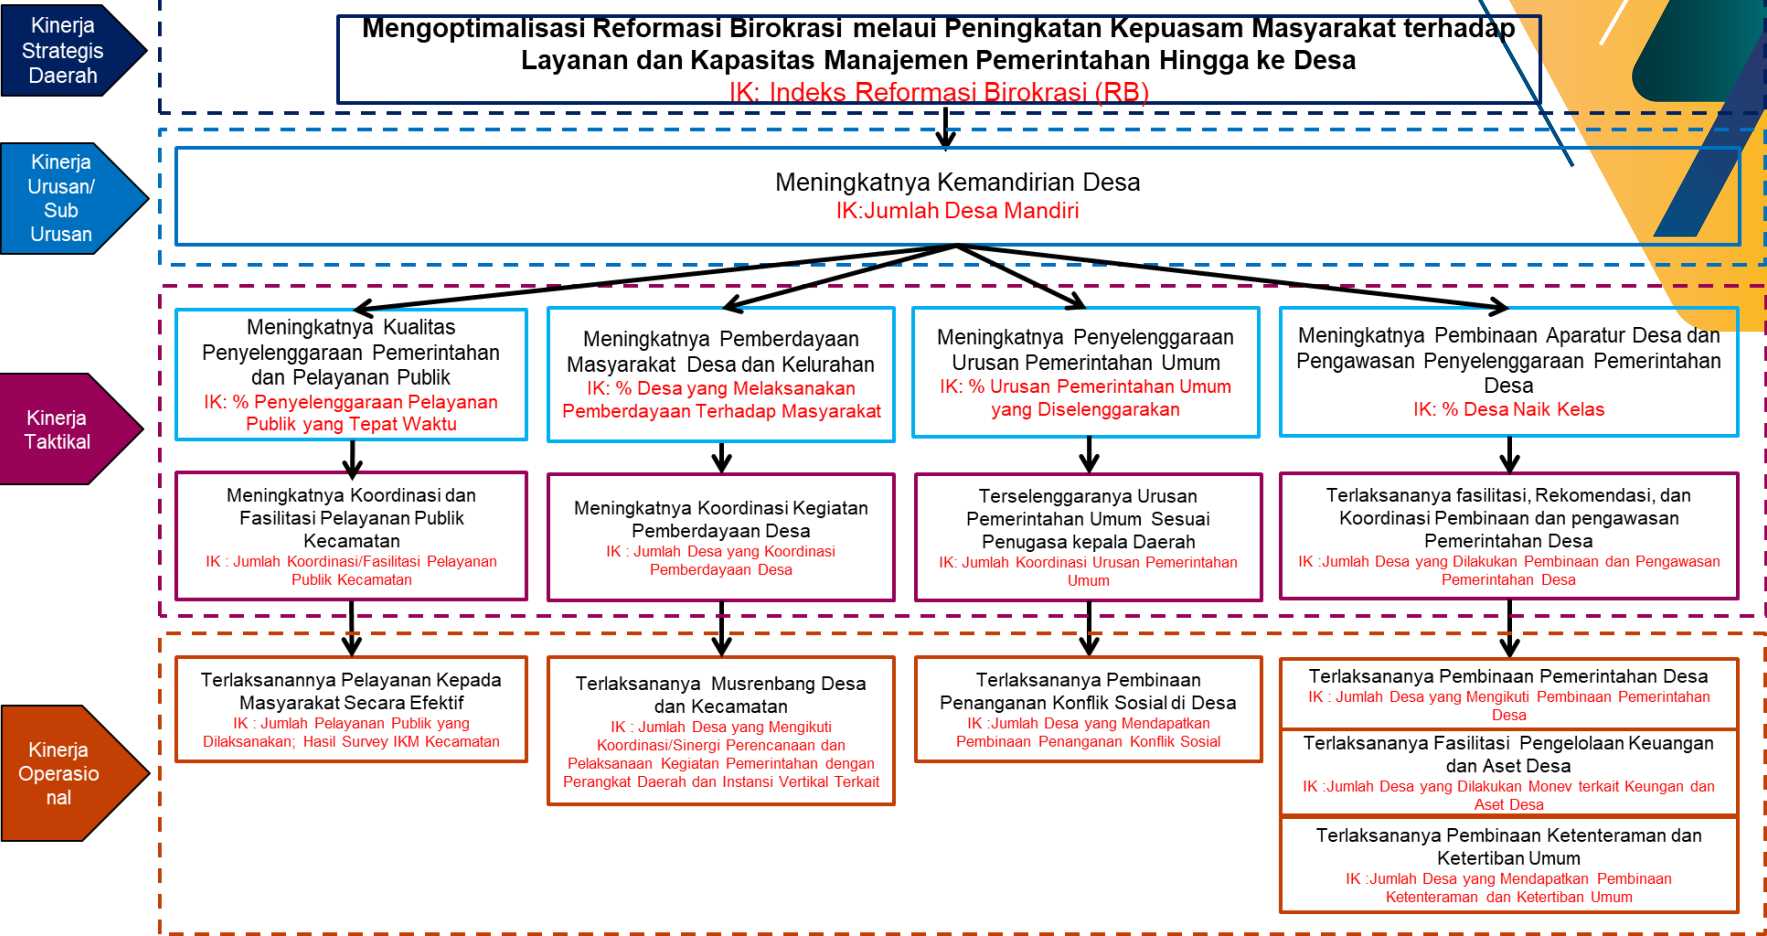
Kinerja Strategis Daerah

Mengoptimalisasi Reformasi Birokrasi melaui Peningkatan Kepuasam Masyarakat terhadap Layanan dan Kapasitas Manajemen Pemerintahan Hingga ke Desa
IK: Indeks Reformasi Birokrasi (RB)

Kinerja Urusan/ Sub Urusan

Meningkatnya Kemandirian Desa
IK:Jumlah Desa Mandiri

Kinerja Taktikal

Meningkatnya Kualitas Penyelenggaraan Pemerintahan dan Pelayanan Publik
IK: % Penyelenggaraan Pelayanan Publik yang Tepat Waktu

Meningkatnya Pemberdayaan Masyarakat Desa dan Kelurahan
IK: % Desa yang Melaksanakan Pemberdayaan Terhadap Masyarakat

Meningkatnya Penyelenggaraan Urusan Pemerintahan Umum
IK: % Urusan Pemerintahan Umum yang Diselenggarakan

Meningkatnya Pembinaan Aparatur Desa dan Pengawasan Penyelenggaraan Pemerintahan Desa
IK: % Desa Naik Kelas

Meningkatnya Koordinasi dan Fasilitasi Pelayanan Publik Kecamatan
IK : Jumlah Koordinasi/Fasilitasi Pelayanan Publik Kecamatan

Meningkatnya Koordinasi Kegiatan Pemberdayaan Desa
IK : Jumlah Desa yang Koordinasi Pemberdayaan Desa

Terselenggaranya Urusan Pemerintahan Umum Sesuai Penugasa kepala Daerah
IK: Jumlah Koordinasi Urusan Pemerintahan Umum

Terlaksananya fasilitasi, Rekomendasi, dan Koordinasi Pembinaan dan pengawasan Pemerintahan Desa
IK :Jumlah Desa yang Dilakukan Pembinaan dan Pengawasan Pemerintahan Desa

Kinerja Operasio nal

Terlaksanannya Pelayanan Kepada Masyarakat Secara Efektif
IK : Jumlah Pelayanan Publik yang Dilaksanakan; Hasil Survey IKM Kecamatan

Terlaksananya Musrenbang Desa dan Kecamatan
IK : Jumlah Desa yang Mengikuti Koordinasi/Sinergi Perencanaan dan Pelaksanaan Kegiatan Pemerintahan dengan Perangkat Daerah dan Instansi Vertikal Terkait

Terlaksananya Pembinaan Penanganan Konflik Sosial di Desa
IK :Jumlah Desa yang Mendapatkan Pembinaan Penanganan Konflik Sosial

Terlaksananya Pembinaan Pemerintahan Desa
IK : Jumlah Desa yang Mengikuti Pembinaan Pemerintahan Desa

Terlaksananya Fasilitasi Pengelolaan Keuangan dan Aset Desa
IK :Jumlah Desa yang Dilakukan Monev terkait Keungan dan Aset Desa

Terlaksananya Pembinaan Ketenteraman dan Ketertiban Umum
IK :Jumlah Desa yang Mendapatkan Pembinaan Ketenteraman dan Ketertiban Umum